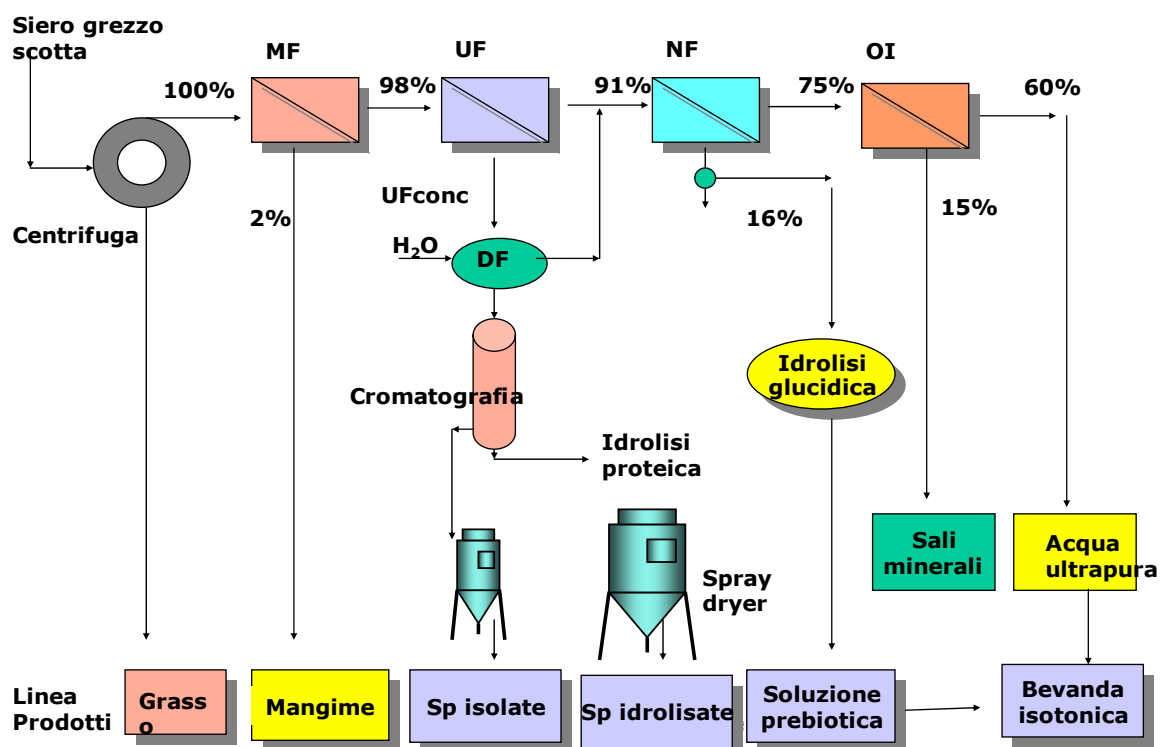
Siero grezzo scotta

MF

UF

NF

OI

100%

98%

91%

75%

60%

Centrifuga

2%

UFconc

16%

15%

$H_2O$

DF

Idrolisi glucidica

Cromatografia

Idrolisi proteica

Spray dryer

Sali minerali

Acqua ultrapura

Linea Prodotti

Grass o

Mangime

Sp isolate

Sp idrolisate

Soluzione prebiotica

Bevanda isotonica